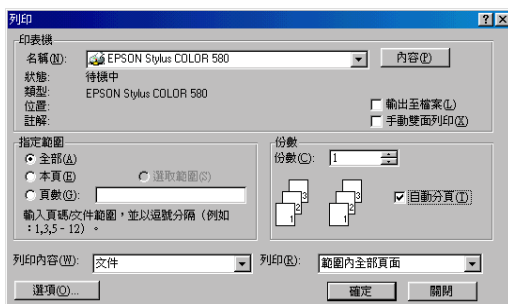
列印

印表機

名稱(N): EPSON Stylus COLOR 580

內容(P)

狀態: 待機中

類型: EPSON Stylus COLOR 580

位置:

註解:

輸出至檔案(L)

手動雙面列印(X)

指定範圍

全部(A)

本頁(E)

選取範圍(S)

頁數(G):

輸入頁碼/文件範圍，並以逗號分隔（例如：1,3,5 - 12）。

份數

份數(C): 1

3 2 1 3 2 1

自動分頁(T)

列印內容(W): 文件

列印(R): 範圍內全部頁面

選項(O)...

確定

關閉